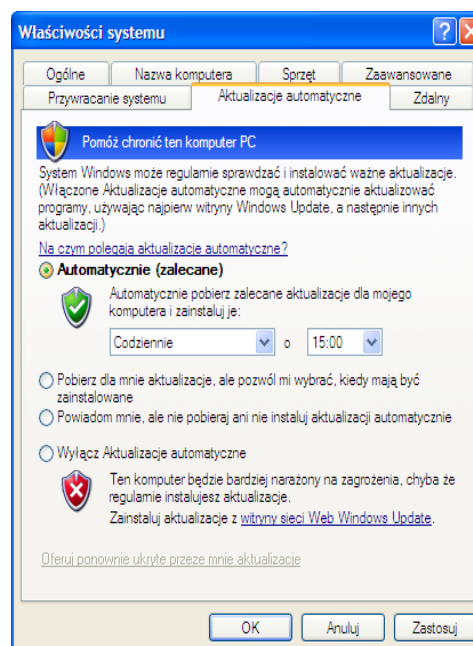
Właściwości systemu

?

Ogólne | Nazwa komputera | Sprzęt | Zaawansowane
Przywracanie systemu | Aktualizacje automatyczne | Zdalny

Pomóż chronić ten komputer PC

System Windows może regularnie sprawdzać i instalować ważne aktualizacje. (Włączone Aktualizacje automatyczne mogą automatycznie aktualizować programy, używając najpierw witryny Windows Update, a następnie innych aktualizacji.)

Na czym polegają aktualizacje automatyczne?

Automatycznie (zalecane)

Automatycznie pobierz zalecane aktualizacje dla mojego komputera i zainstaluj je:

Codziennie o 15:00

Pobierz dla mnie aktualizacje, ale pozwól mi wybrać, kiedy mają być zainstalowane

Powiadom mnie, ale nie pobieraj ani nie instaluj aktualizacji automatycznie

Wyłącz Aktualizacje automatyczne

Ten komputer będzie bardziej narażony na zagrożenia, chyba że regularnie instalujesz aktualizacje.

Zainstaluj aktualizacje z witryny sieci Web Windows Update.

Oferuj ponownie ukryte przeze mnie aktualizacje

OK | Anuluj | Zastosuj